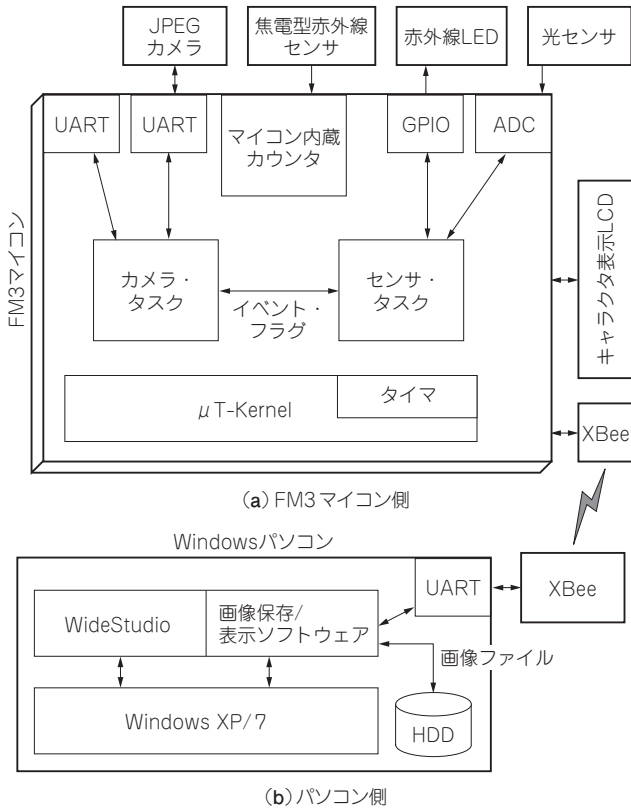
JPEG
カメラ

焦電型赤外線
センサ

赤外線LED

光センサ

UART

UART

マイコン内蔵
カウンタ

GPIO

ADC

FM3マイコン

キャラクタ表示LCD

カメラ・
タスク

イベント・
フラグ

センサ・
タスク

μT-Kernel

タイマ

XBee

(a) FM3マイコン側

Windowsパソコン

UART

XBee

WideStudio

画像保存/
表示ソフトウェア

画像ファイル

Windows XP/7

HDD

(b) パソコン側